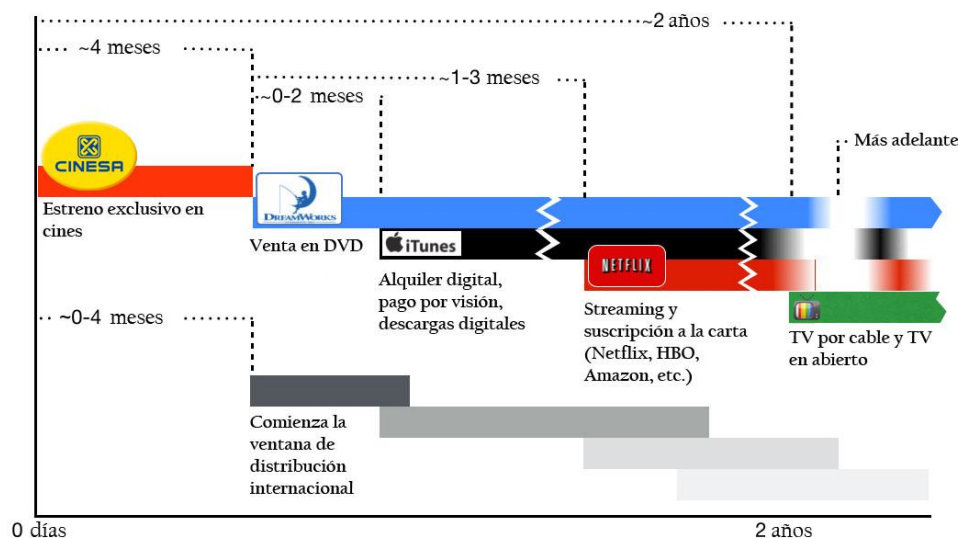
~2 años

~4 meses

~1-3 meses

~0-2 meses

Más adelante

CINESA

Estreno exclusivo en cines

DreamWorks

Venta en DVD

iTunes

Alquiler digital, pago por visión, descargas digitales

NETFLIX

Streaming y suscripción a la carta (Netflix, HBO, Amazon, etc.)

TV por cable y TV en abierto

~0-4 meses

Comienza la ventana de distribución internacional

0 días

2 años